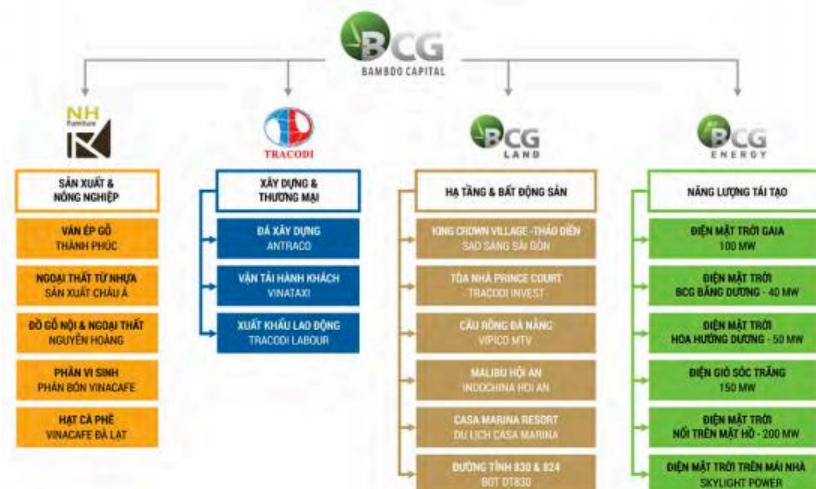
BCG
BAMBOO CAPITAL

NH
Furniture

TRACODI

BCG
LAND

BCG
ENERGY

SẢN XUẤT & NÔNG NGHIỆP

VÁN ÉP GỖ
THÀNH PHÚC

NGOẠI THẤT TỪ NHỰA
SẢN XUẤT CHÂU Á

ĐỒ GỖ NỘI & NGOẠI THẤT
NGUYỄN HOÀNG

PHÂN VI SINH
PHÂN BÓN VINACAFE

HẠT CÀ PHÊ
VINACAFE ĐÀ LẠT

XÂY DỰNG & THƯƠNG MẠI

ĐÁ XÂY DỰNG
ANTRACO

VẬN TẢI HÀNH KHÁCH
VINATAXI

XUẤT KHẨU LAO ĐỘNG
TRACODI LABOUR

HẠ TẦNG & BẤT ĐỘNG SẢN

KING CROWN VILLAGE -THẢO ĐIỀN
SAO SÁNG SÀI GÒN

TÒA NHÀ PRINCE COURT
TRACODI INVEST

CẦU RỒNG ĐÀ NẴNG
VIPICO MTV

MALIBU HỘI AN
INDOCHINA HỘI AN

CASA MARINA RESORT
DU LỊCH CASA MARINA

ĐƯỜNG TỈNH 830 & 824
BOT DT830

NĂNG LƯỢNG TÁI TẠO

ĐIỆN MẶT TRỜI GAIA
100 MW

ĐIỆN MẶT TRỜI
BCG BĂNG DƯƠNG - 40 MW

ĐIỆN MẶT TRỜI
HOA HƯỚNG DƯƠNG - 50 MW

ĐIỆN GIÓ SÓC TRĂNG
150 MW

ĐIỆN MẶT TRỜI
NỔI TRÊN MẶT HỒ - 200 MW

ĐIỆN MẶT TRỜI TRÊN MÁI NHÀ
SKYLIGHT POWER